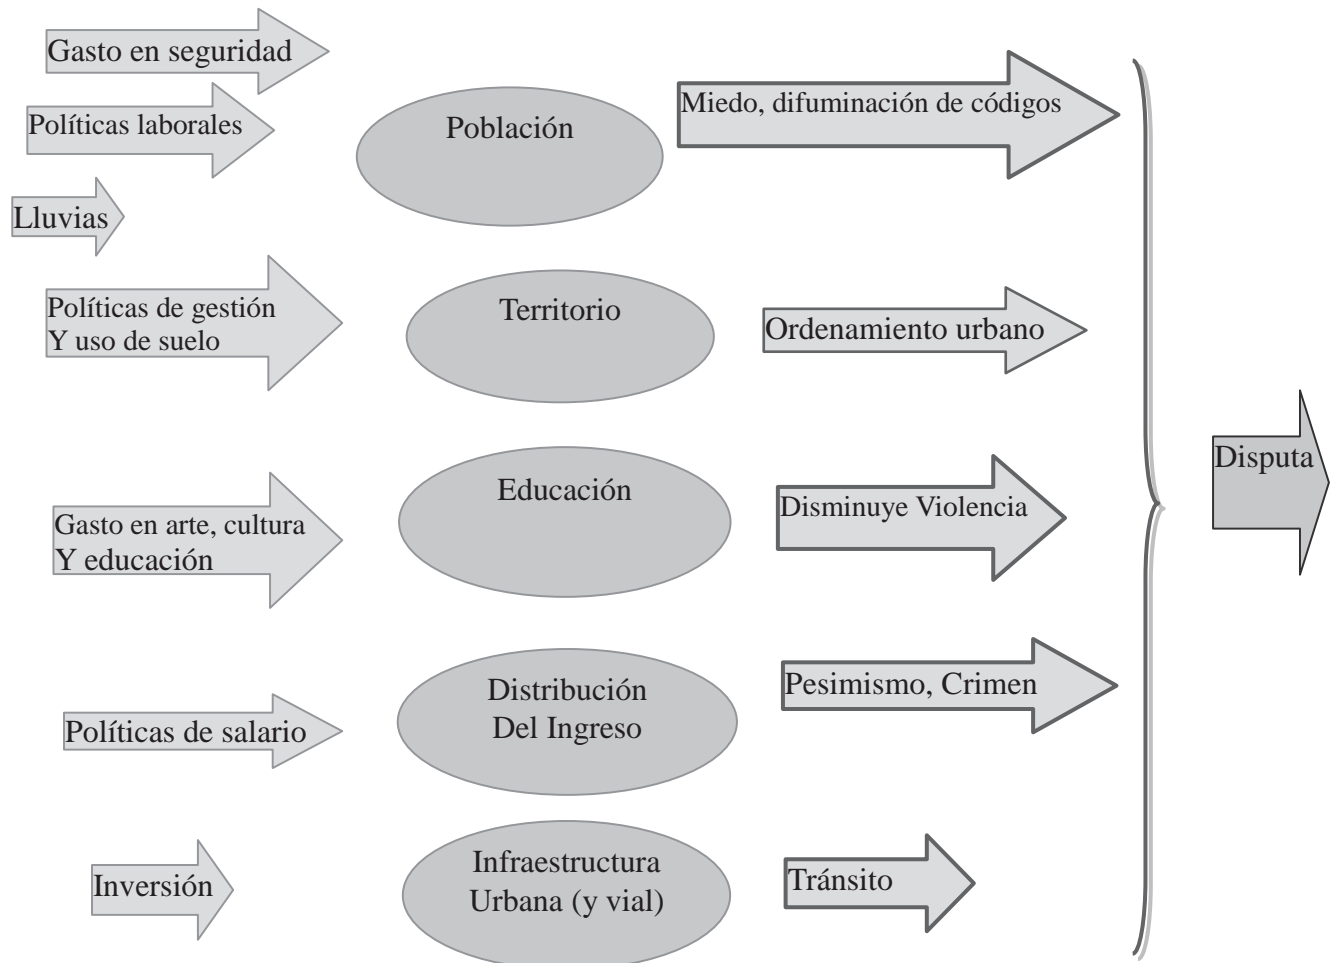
Gasto en seguridad

Políticas laborales

Lluvias

Población

Miedo, difuminación de códigos

Políticas de gestión
Y uso de suelo

Territorio

Ordenamiento urbano

Disputa

Gasto en arte, cultura
Y educación

Educación

Disminuye Violencia

Políticas de salario

Distribución
Del Ingreso

Pesimismo, Crimen

Inversión

Infraestructura
Urbana (y vial)

Tránsito